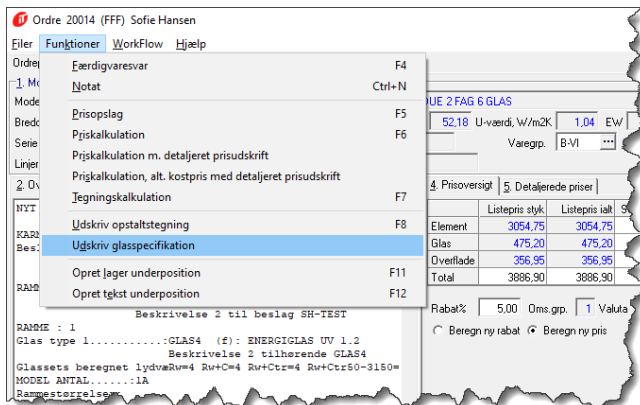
Ordre 20014 (FFF) Sofie Hansen

Filer Funktioner WorkFlow Hjælp

Ordrep

1. Mo

Mode

Bredd

Serie

Linjer

2. Ov

NYT

KARM

Besl

RAMM

Færdigvaresvar F4
Notat Ctrl+N
Prisopslag F5
Priskalkulation F6
Priskalkulation m. detaljeret prisudskrift
Priskalkulation, alt. kostpris med detaljeret prisudskrift
Tegningskalkulation F7
Udskriv opstaltstegning F8
Udskriv glasspecifikation
Opret lager underposition F11
Opret tekst underposition F12

DUE 2 FAG 6 GLAS

52,18 U-værdi, W/m2K 1,04 EW

Varegrp. B-VI

4. Prisoversigt 5. Detaljerede priser

| | Listepris styk | Listepris ialt |
|---|---|---|
| Element | 3054,75 | 3054,75 |
| Glas | 475,20 | 475,20 |
| Overflade | 356,95 | 356,95 |
| Total | 3886,90 | 3886,90 |

Rabat% 5,00 Oms.grp. 1 Valuta

Beregn ny rabat Beregn ny pris

Beskrivelse 2 til beslag SH-TEST
RAMME : 1
Glas type 1...........:GLAS4 (f): ENERGIGLAS UV 1.2
Beskrivelse 2 tilhørende GLAS4
Glassets beregnet lydværRw=4 Rw+C=4 Rw+Ctr=4 Rw+Ctr50-3150=
MODEL ANTAL......:1A
Rammestørrelse